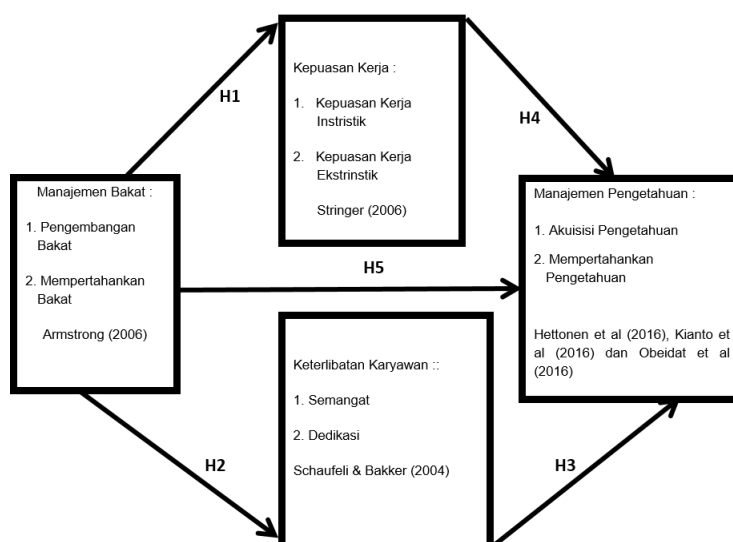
Kepuasan Kerja :

1. Kepuasan Kerja Instristik

2. Kepuasan Kerja Ekstrinstik

Stringer (2006)

H1

H4

Manajemen Bakat :

1. Pengembangan Bakat

2. Mempertahankan Bakat

Armstrong (2006)

H5

Manajemen Pengetahuan :

1. Akuisisi Pengetahuan

2. Mempertahankan Pengetahuan

Hettonen et al (2016), Kianto et al (2016) dan Obeidat et al (2016)

Keterlibatan Karyawan ::

1. Semangat

2. Dedikasi

Schaufeli & Bakker (2004)

H2

H3